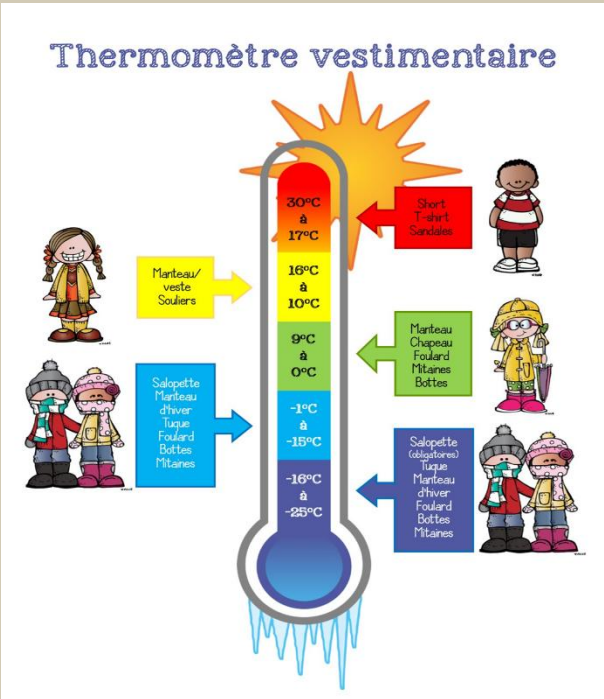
Thermomètre vestimentaire

30°C
à
17°C

Short
T-shirt
Sandales

16°C
à
10°C

Manteau/
veste
Souliers

9°C
à
0°C

Manteau
Chapeau
Foulard
Mitaines
Bottes

-1°C
à
-15°C

Salopette
Manteau
d'hiver
Tuque
Foulard
Bottes
Mitaines

-16°C
à
-25°C

Salopette
(obligatoires)
Tuque
Manteau
d'hiver
Foulard
Bottes
Mitaines